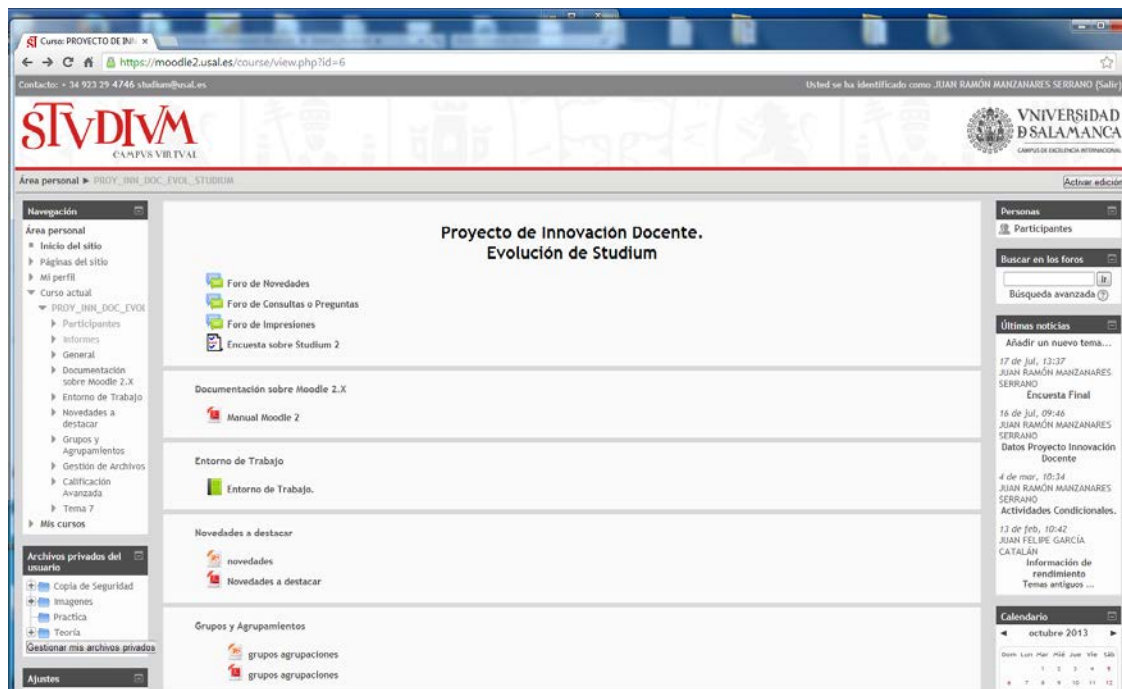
Curso: PROYECTO DE INN ×

https://moodle2.usal.es/course/view.php?id=6

Contacto: + 34 923 29 4746 studium@usal.es

Usted se ha identificado como JUAN RAMÓN MANZANARES SERRANO (Salir)

STVDIVM
CAMPVS VIRTVAL

VNIVERSIDAD D SALAMANCA
CAMPUS DE EXCELENCIA INTERNACIONAL

Área personal ► PROY_INN_DOC_EVOL_STUDIUM

Activar edición

Navegación
Área personal
Inicio del sitio
Páginas del sitio
Mi perfil
Curso actual
PROY_INN_DOC_EVOL
Participantes
Informes
General
Documentación sobre Moodle 2.X
Entorno de Trabajo
Novedades a destacar
Grupos y Agrupamientos
Gestión de Archivos
Calificación Avanzada
Tema 7
Mis cursos

Archivos privados del usuario
Copia de Seguridad
Imagenes
Practica
Teoría
Gestionar mis archivos privados

Ajustes

Proyecto de Innovación Docente.
Evolución de Studium

Foro de Novedades
Foro de Consultas o Preguntas
Foro de Impresiones
Encuesta sobre Studium 2

Documentación sobre Moodle 2.X
Manual Moodle 2

Entorno de Trabajo
Entorno de Trabajo.

Novedades a destacar
novedades
Novedades a destacar

Grupos y Agrupamientos
grupos agrupaciones
grupos agrupaciones

Personas
Participantes

Buscar en los foros
Ir
Búsqueda avanzada

Últimas noticias
Añadir un nuevo tema...
17 de jul, 13:37
JUAN RAMÓN MANZANARES SERRANO
Encuesta Final
16 de jul, 09:46
JUAN RAMÓN MANZANARES SERRANO
Datos Proyecto Innovación Docente
4 de mar, 10:34
JUAN RAMÓN MANZANARES SERRANO
Actividades Condicionales.
13 de feb, 10:42
JUAN FELIPE GARCÍA CATALÁN
Información de rendimiento
Temas antiguos ...

Calendario
◄ octubre 2013 ►
Dom Lun Mar Mié Jue Vie Sáb
1 2 3 4 5
6 7 8 9 10 11 12